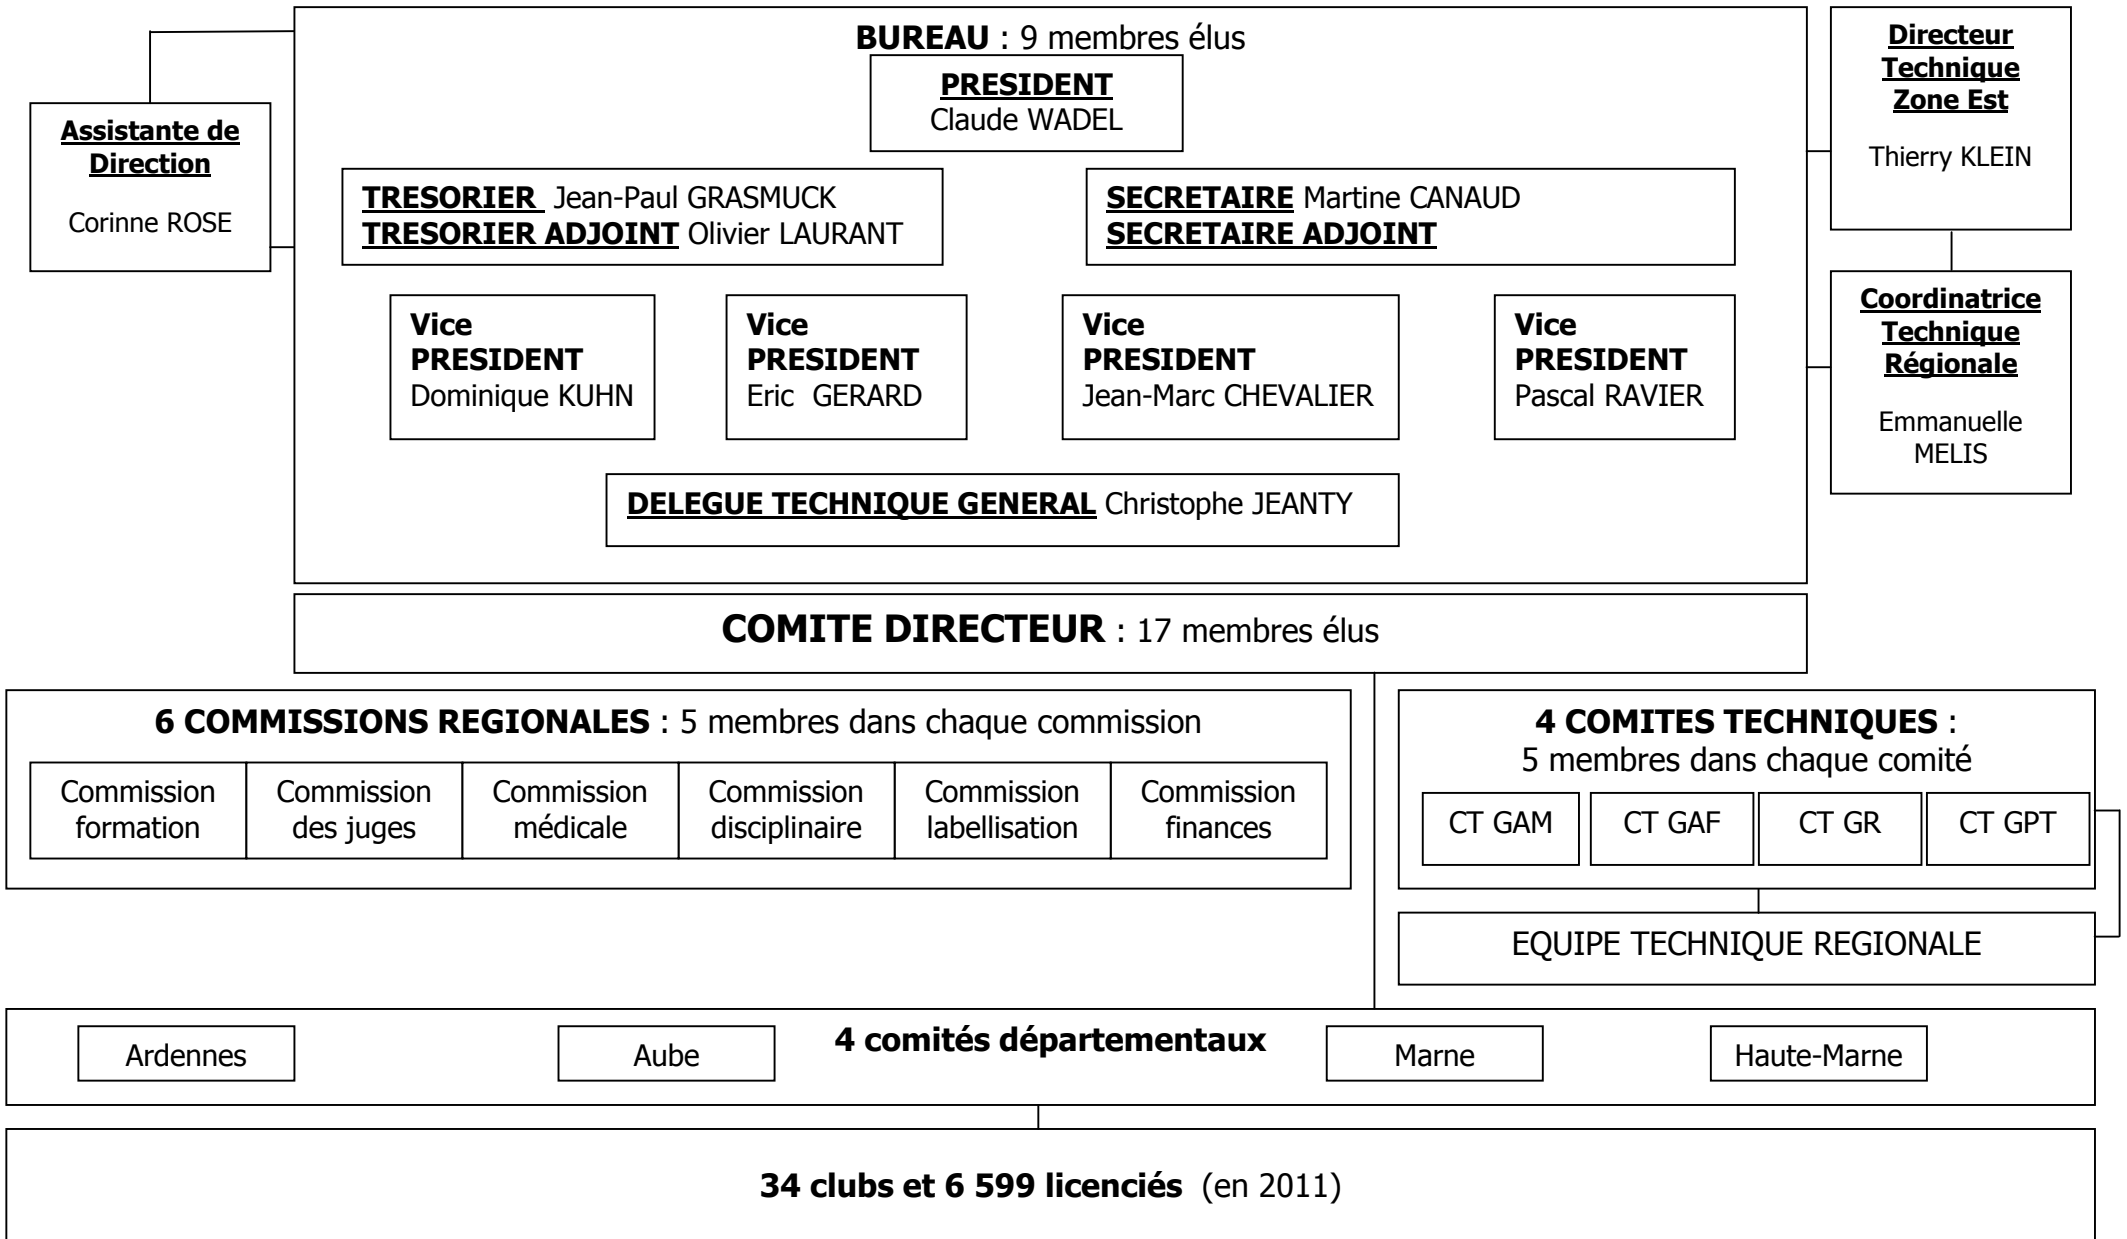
Assistante de Direction

Corinne ROSE

BUREAU : 9 membres élus

PRESIDENT
Claude WADEL

TRESORIER Jean-Paul GRASMUCK
TRESORIER ADJOINT Olivier LAURANT

SECRETAIRE Martine CANAUD
SECRETAIRE ADJOINT

Vice PRESIDENT
Dominique KUHN

Vice PRESIDENT
Eric GERARD

Vice PRESIDENT
Jean-Marc CHEVALIER

Vice PRESIDENT
Pascal RAVIER

DELEGUE TECHNIQUE GENERAL Christophe JEANTY

Directeur Technique Zone Est

Thierry KLEIN

Coordinatrice Technique Régionale

Emmanuelle MELIS

COMITE DIRECTEUR : 17 membres élus

6 COMMISSIONS REGIONALES : 5 membres dans chaque commission

| Commission formation | Commission des juges | Commission médicale | Commission disciplinaire | Commission labellisation | Commission finances |
|---|---|---|---|---|---|

4 COMITES TECHNIQUES : 5 membres dans chaque comité

| CT GAM | CT GAF | CT GR | CT GPT |
|---|---|---|---|

EQUIPE TECHNIQUE REGIONALE

Ardennes

Aube

4 comités départementaux

Marne

Haute-Marne

34 clubs et 6 599 licenciés (en 2011)